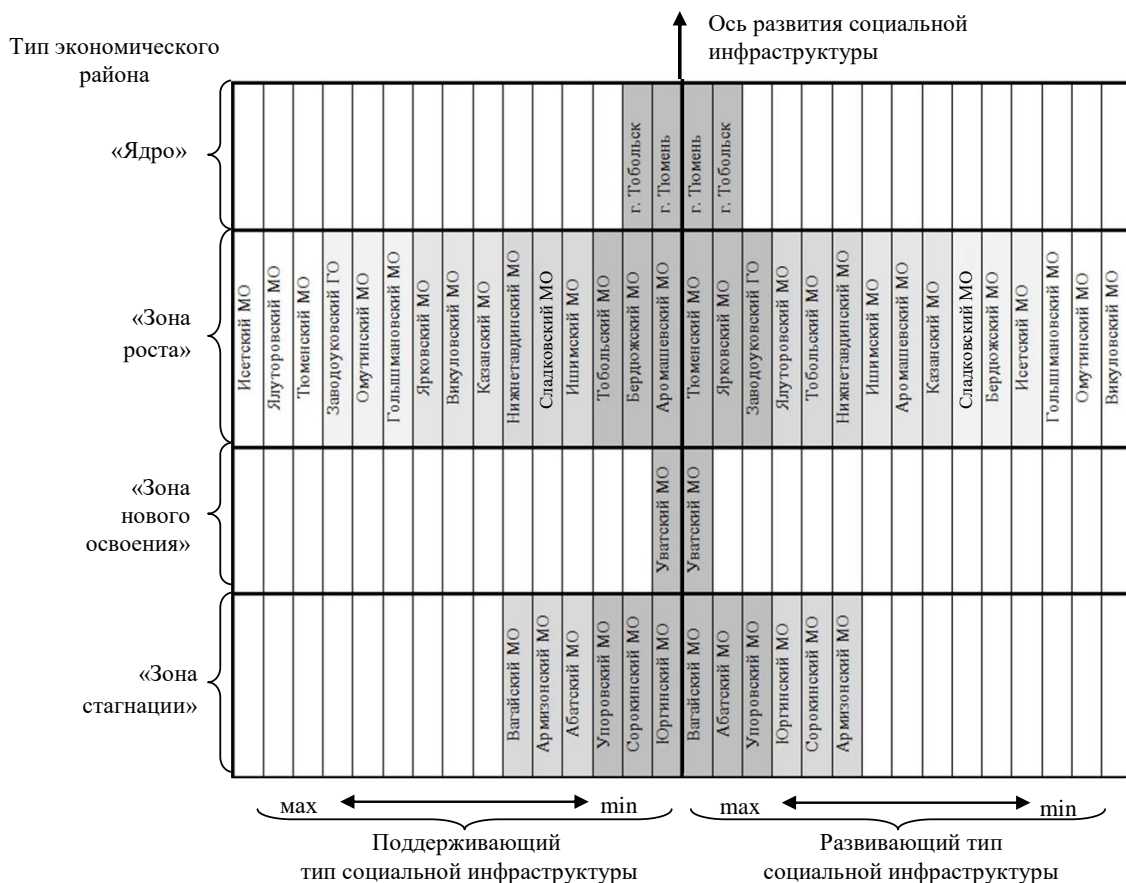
Ось развития социальной инфраструктуры

Тип экономического района

«Ядро»

«Зона роста»

«Зона нового освоения»

«Зона стагнации»

| | | | | | | | | | | | | | | | | | | | | | | | | | | | |
|---|---|---|---|---|---|---|---|---|---|---|---|---|---|---|---|---|---|---|---|---|---|---|---|---|---|---|---|
| | | | | | | | | | | | | г. Тобольск | г. Тюмень | г. Тюмень | г. Тобольск | | | | | | | | | | | | |
| Исетский МО | Ялуторовский МО | Тюменский МО | Заводоуковский ГО | Омутинский МО | Голышмановский МО | Ярковский МО | Викуловский МО | Казанский МО | Нижнетавдинский МО | Сладковский МО | Ишимский МО | Тобольский МО | Бердюжский МО | Аромашевский МО | Тюменский МО | Ярковский МО | Заводоуковский ГО | Ялуторовский МО | Тобольский МО | Нижнетавдинский МО | Ишимский МО | Аромашевский МО | Казанский МО | Сладковский МО | Бердюжский МО | Исетский МО | Голышмановский МО | Омутинский МО | Викуловский МО |
| | | | | | | | | | | | | | | Уватский МО | Уватский МО | | | | | | | | | | | | |
| | | | | | | | | | Вагайский МО | Армизонский МО | Абатский МО | Упоровский МО | Сорокинский МО | Юргинский МО | Вагайский МО | Абатский МО | Упоровский МО | Юргинский МО | Сорокинский МО | Армизонский МО | | | | | | | |

max min

Поддерживающий тип социальной инфраструктуры

max min

Развивающий тип социальной инфраструктуры